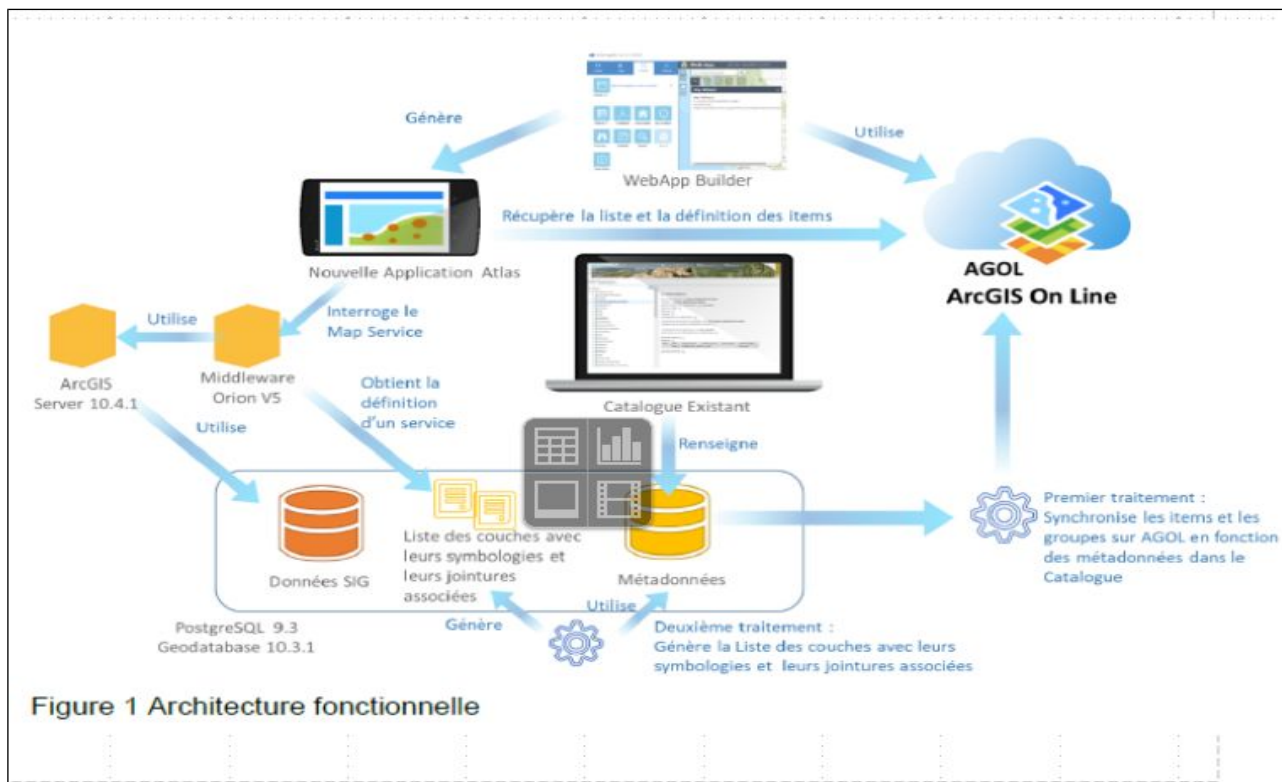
Génère

Utilise

WebApp Builder

Récupère la liste et la définition des items

Nouvelle Application Atlas

AGOL
ArcGIS On Line

Utilise

Interroge le Map Service

ArcGIS Server 10.4.1

Middleware Orion V5

Obtient la définition d'un service

Catalogue Existant

Utilise

Renseigne

Données SIG

Liste des couches avec leurs symbologies et leurs jointures associées

Métadonnées

Premier traitement : Synchronise les items et les groupes sur AGOL en fonction des métadonnées dans le Catalogue

PostgreSQL 9.3
Geodatabase 10.3.1

Génère

Utilise

Deuxième traitement : Génère la Liste des couches avec leurs symbologies et leurs jointures associées

Figure 1 Architecture fonctionnelle